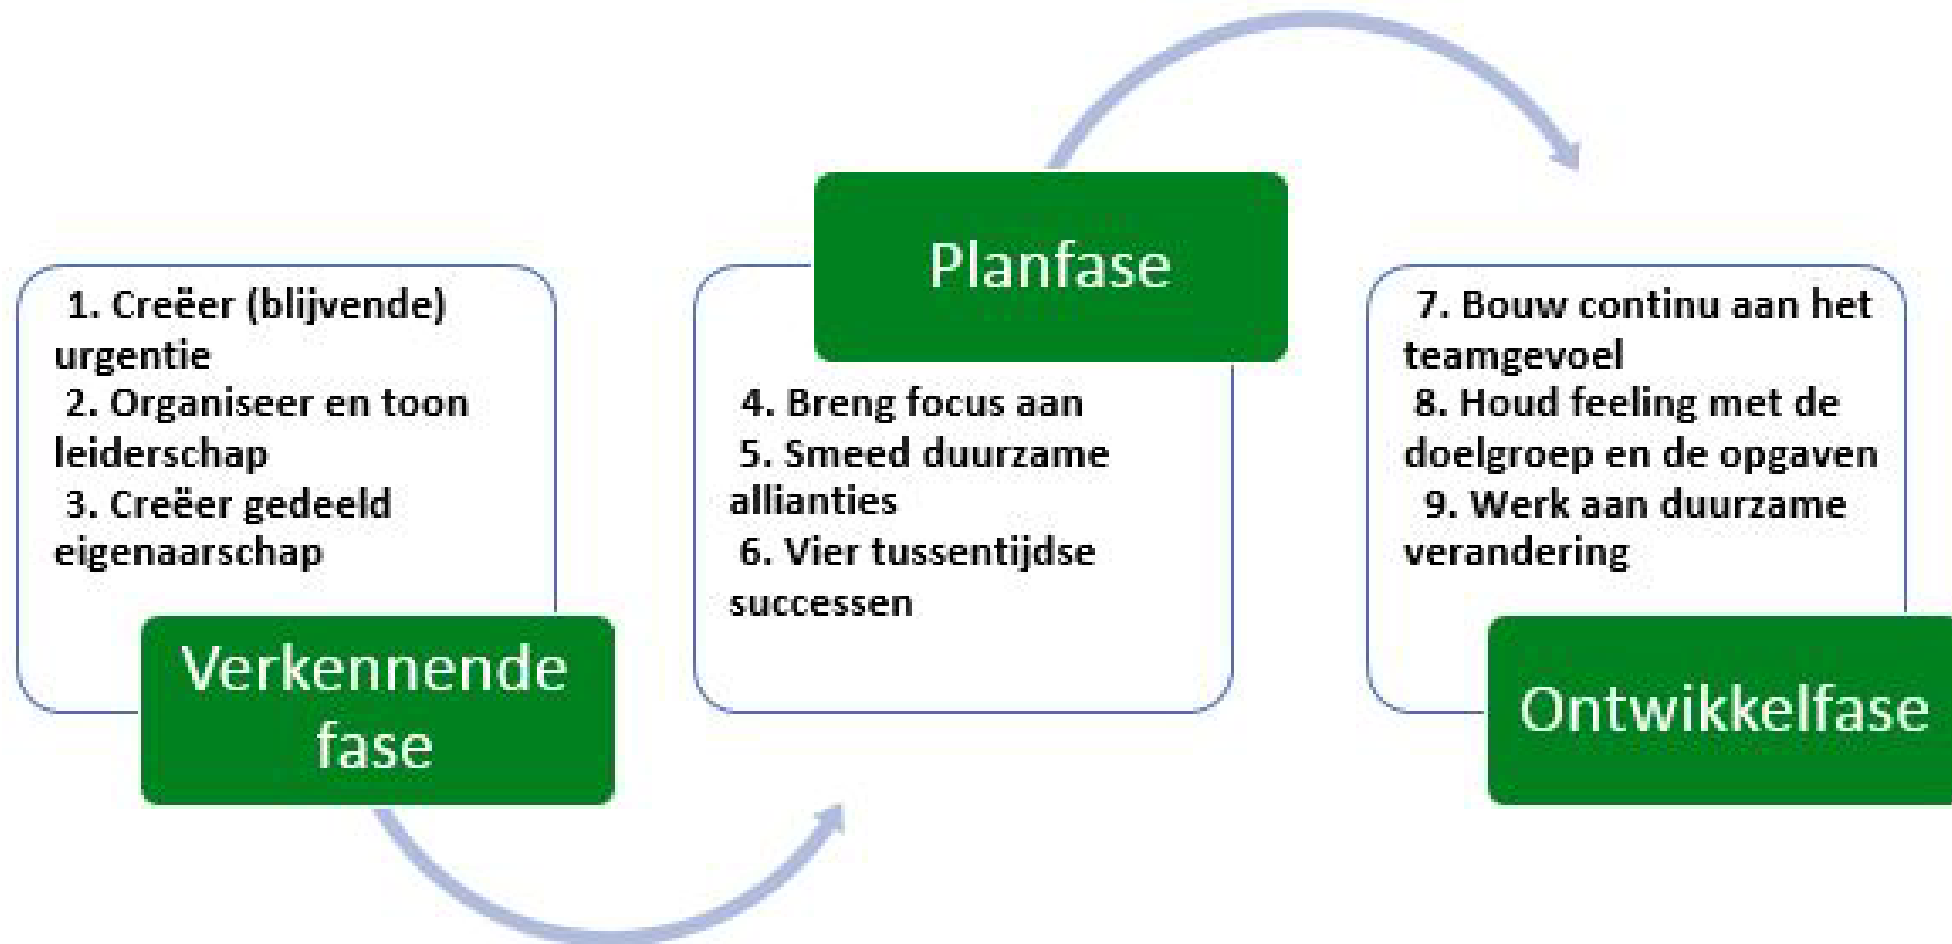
1. Creëer (blijvende) urgentie
2. Organiseer en toon leiderschap
3. Creëer gedeeld eigenaarschap

Verkennende fase

Planfase

4. Breng focus aan
5. Smeed duurzame allianties
6. Vier tussentijdse successen

7. Bouw continu aan het teamgevoel
8. Houd feeling met de doelgroep en de opgaven
9. Werk aan duurzame verandering

Ontwikkelfase